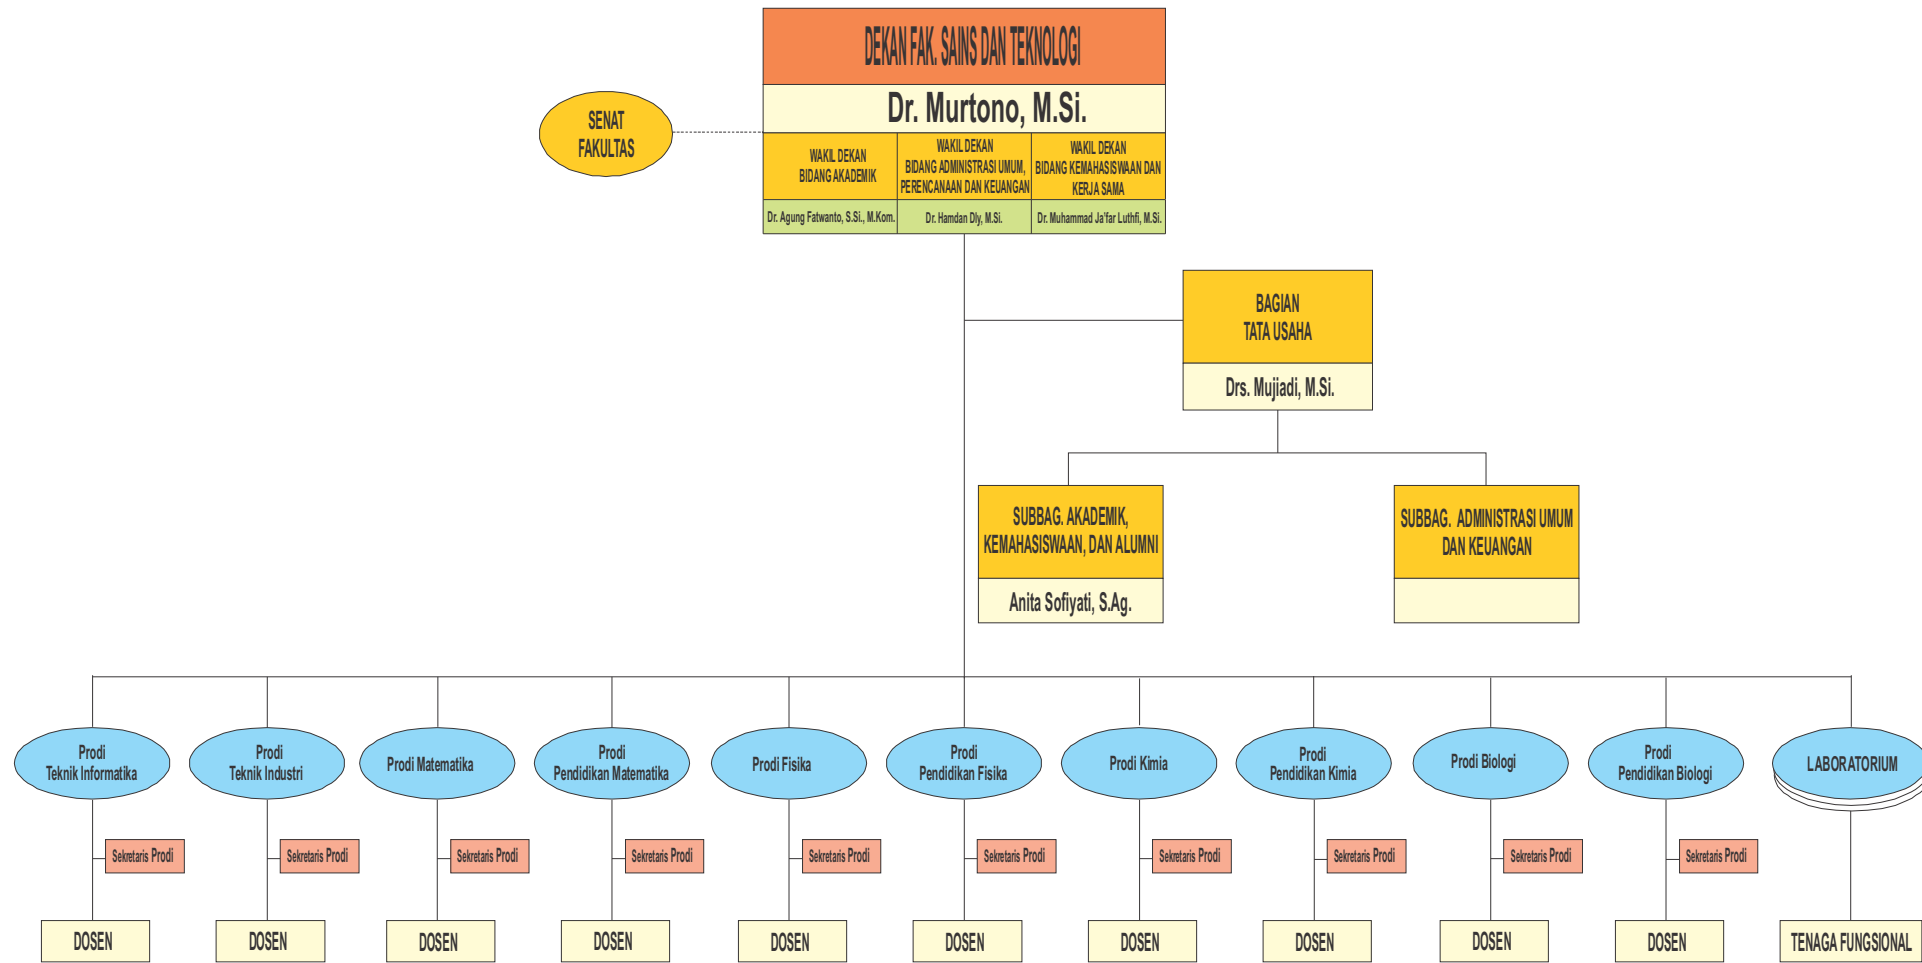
DEKAN FAK. SAINS DAN TEKNOLOGI

Dr. Murtono, M.Si.

SENAT FAKULTAS

WAKIL DEKAN BIDANG AKADEMIK

WAKIL DEKAN BIDANG ADMINISTRASI UMUM, PERENCANAAN DAN KEUANGAN

WAKIL DEKAN BIDANG KEMAHASISWAAN DAN KERJA SAMA

Dr. Agung Fatwanto, S.Si., M.Kom.

Dr. Hamdan Dly, M.Si.

Dr. Muhammad Ja'far Luthfi, M.Si.

BAGIAN TATA USAHA

Drs. Mujiadi, M.Si.

SUBBAG. AKADEMIK, KEMAHASISWAAN, DAN ALUMNI

Anita Sofiyati, S.Ag.

SUBBAG. ADMINISTRASI UMUM DAN KEUANGAN

Prodi Teknik Informatika

Prodi Teknik Industri

Prodi Matematika

Prodi Pendidikan Matematika

Prodi Fisika

Prodi Pendidikan Fisika

Prodi Kimia

Prodi Pendidikan Kimia

Prodi Biologi

Prodi Pendidikan Biologi

LABORATORIUM

Sekretaris Prodi

Sekretaris Prodi

Sekretaris Prodi

Sekretaris Prodi

Sekretaris Prodi

Sekretaris Prodi

Sekretaris Prodi

Sekretaris Prodi

Sekretaris Prodi

Sekretaris Prodi

DOSEN

DOSEN

DOSEN

DOSEN

DOSEN

DOSEN

DOSEN

DOSEN

DOSEN

DOSEN

TENAGA FUNGSIONAL